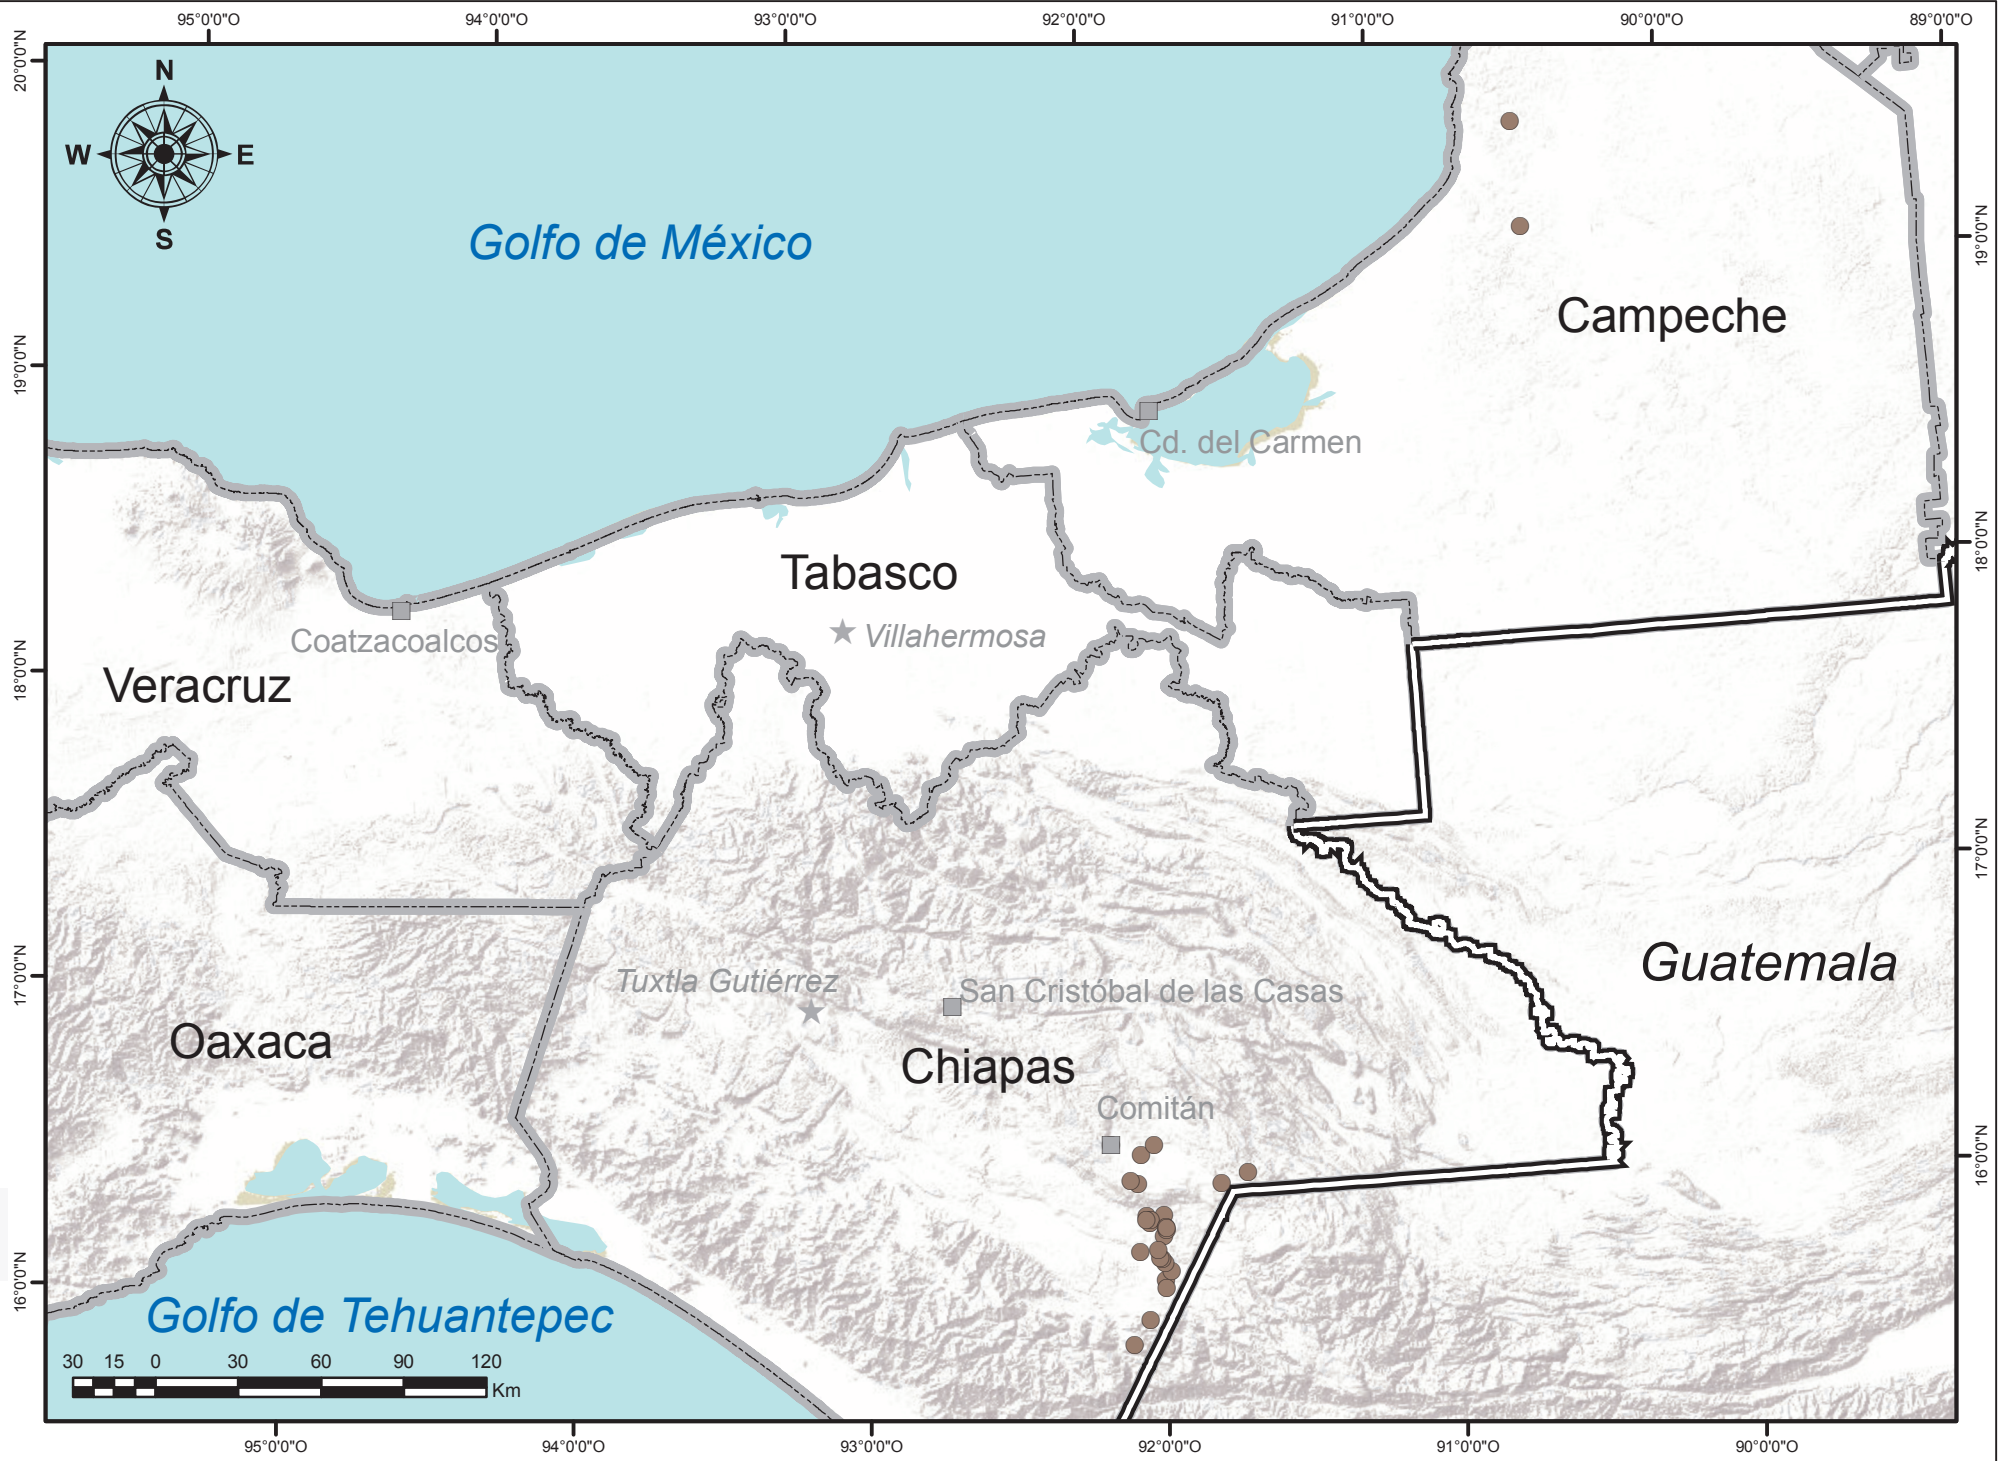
95°0'0"O 94°0'0"O 93°0'0"O 92°0'0"O 91°0'0"O 90°0'0"O 89°0'0"O

20°0'0"N

N
W
E
S

Golfo de México

Campeche

19°0'0"N

19°0'0"N

Cd. del Carmen

18°0'0"N

Tabasco

Villahermosa

Coatzacoalcos

18°0'0"N

Veracruz

17°0'0"N

17°0'0"N

Guatemala

Tuxtla Gutiérrez

San Cristóbal de las Casas

Oaxaca

Chiapas

Comitán

16°0'0"N

16°0'0"N

Golfo de Tehuantepec

30 15 0 30 60 90 120
Km

95°0'0"O 94°0'0"O 93°0'0"O 92°0'0"O 91°0'0"O 90°0'0"O